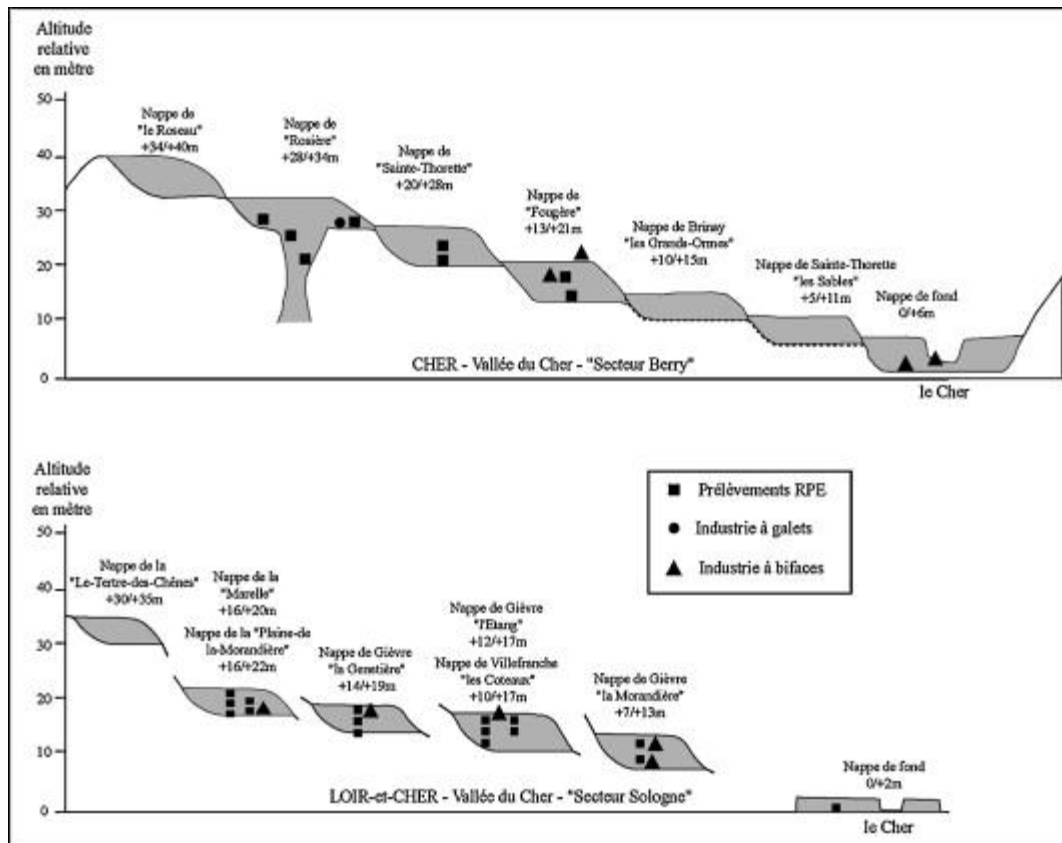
Altitude relative en mètre

50
40
30
20
10
0

Nappe de "le Roseau" +34/+40m

Nappe de "Rosière" +28/+34m

Nappe de "Sainte-Thorette" +20/+28m

Nappe de "Fougère" +13/+21m

Nappe de Brinay "les Grands-Ormes" +10/+15m

Nappe de Sainte-Thorette "les Sables" +5/+11m

Nappe de fond 0/+6m

CHER - Vallée du Cher - "Secteur Berry"

le Cher

Altitude relative en mètre

50
40
30
20
10
0

Prélèvements RPE
Industrie à galets
Industrie à bifaces

Nappe de la "Le-Tertre-des-Chênes" +30/+35m

Nappe de la "Marelle" +16/+20m

Nappe de la "Plaine-de la-Morandière" +16/+22m

Nappe de Gièvre "la Genetière" +14/+19m

Nappe de Gièvre "l'Etang" +12/+17m

Nappe de Villefranche "les Coteaux" +10/+17m

Nappe de Gièvre "la Morandière" +7/+13m

Nappe de fond 0/+2m

LOIR-et-CHER - Vallée du Cher - "Secteur Sologne"

le Cher